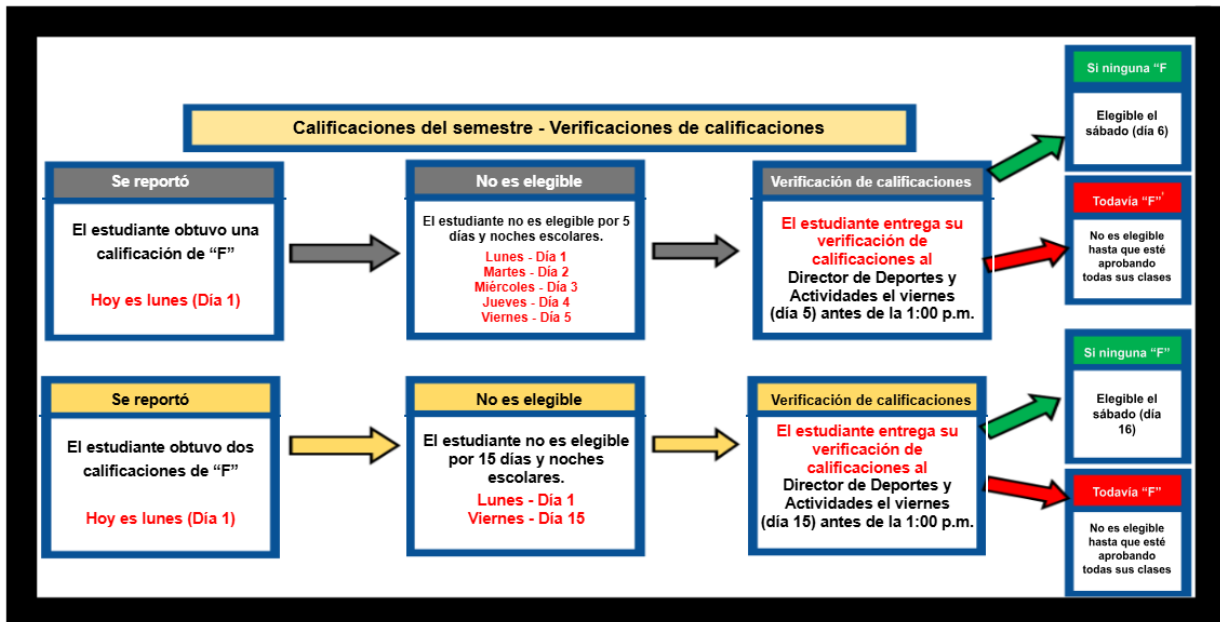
Calificaciones del semestre - Verificaciones de calificaciones

Se reportó

El estudiante obtuvo una calificación de “F”

Hoy es lunes (Día 1)

No es elegible

El estudiante no es elegible por 5 días y noches escolares.

Lunes - Día 1
Martes - Día 2
Miércoles - Día 3
Jueves - Día 4
Viernes - Día 5

Verificación de calificaciones

El estudiante entrega su verificación de calificaciones al Director de Deportes y Actividades el viernes (día 5) antes de la 1:00 p.m.

Si ninguna “F

Elegible el sábado (día 6)

Todavía “F”

No es elegible hasta que esté aprobando todas sus clases

Se reportó

El estudiante obtuvo dos calificaciones de “F”

Hoy es lunes (Día 1)

No es elegible

El estudiante no es elegible por 15 días y noches escolares.

Lunes - Día 1
Viernes - Día 15

Verificación de calificaciones

El estudiante entrega su verificación de calificaciones al Director de Deportes y Actividades el viernes (día 15) antes de la 1:00 p.m.

Si ninguna “F”

Elegible el sábado (día 16)

Todavía “F”

No es elegible hasta que esté aprobando todas sus clases